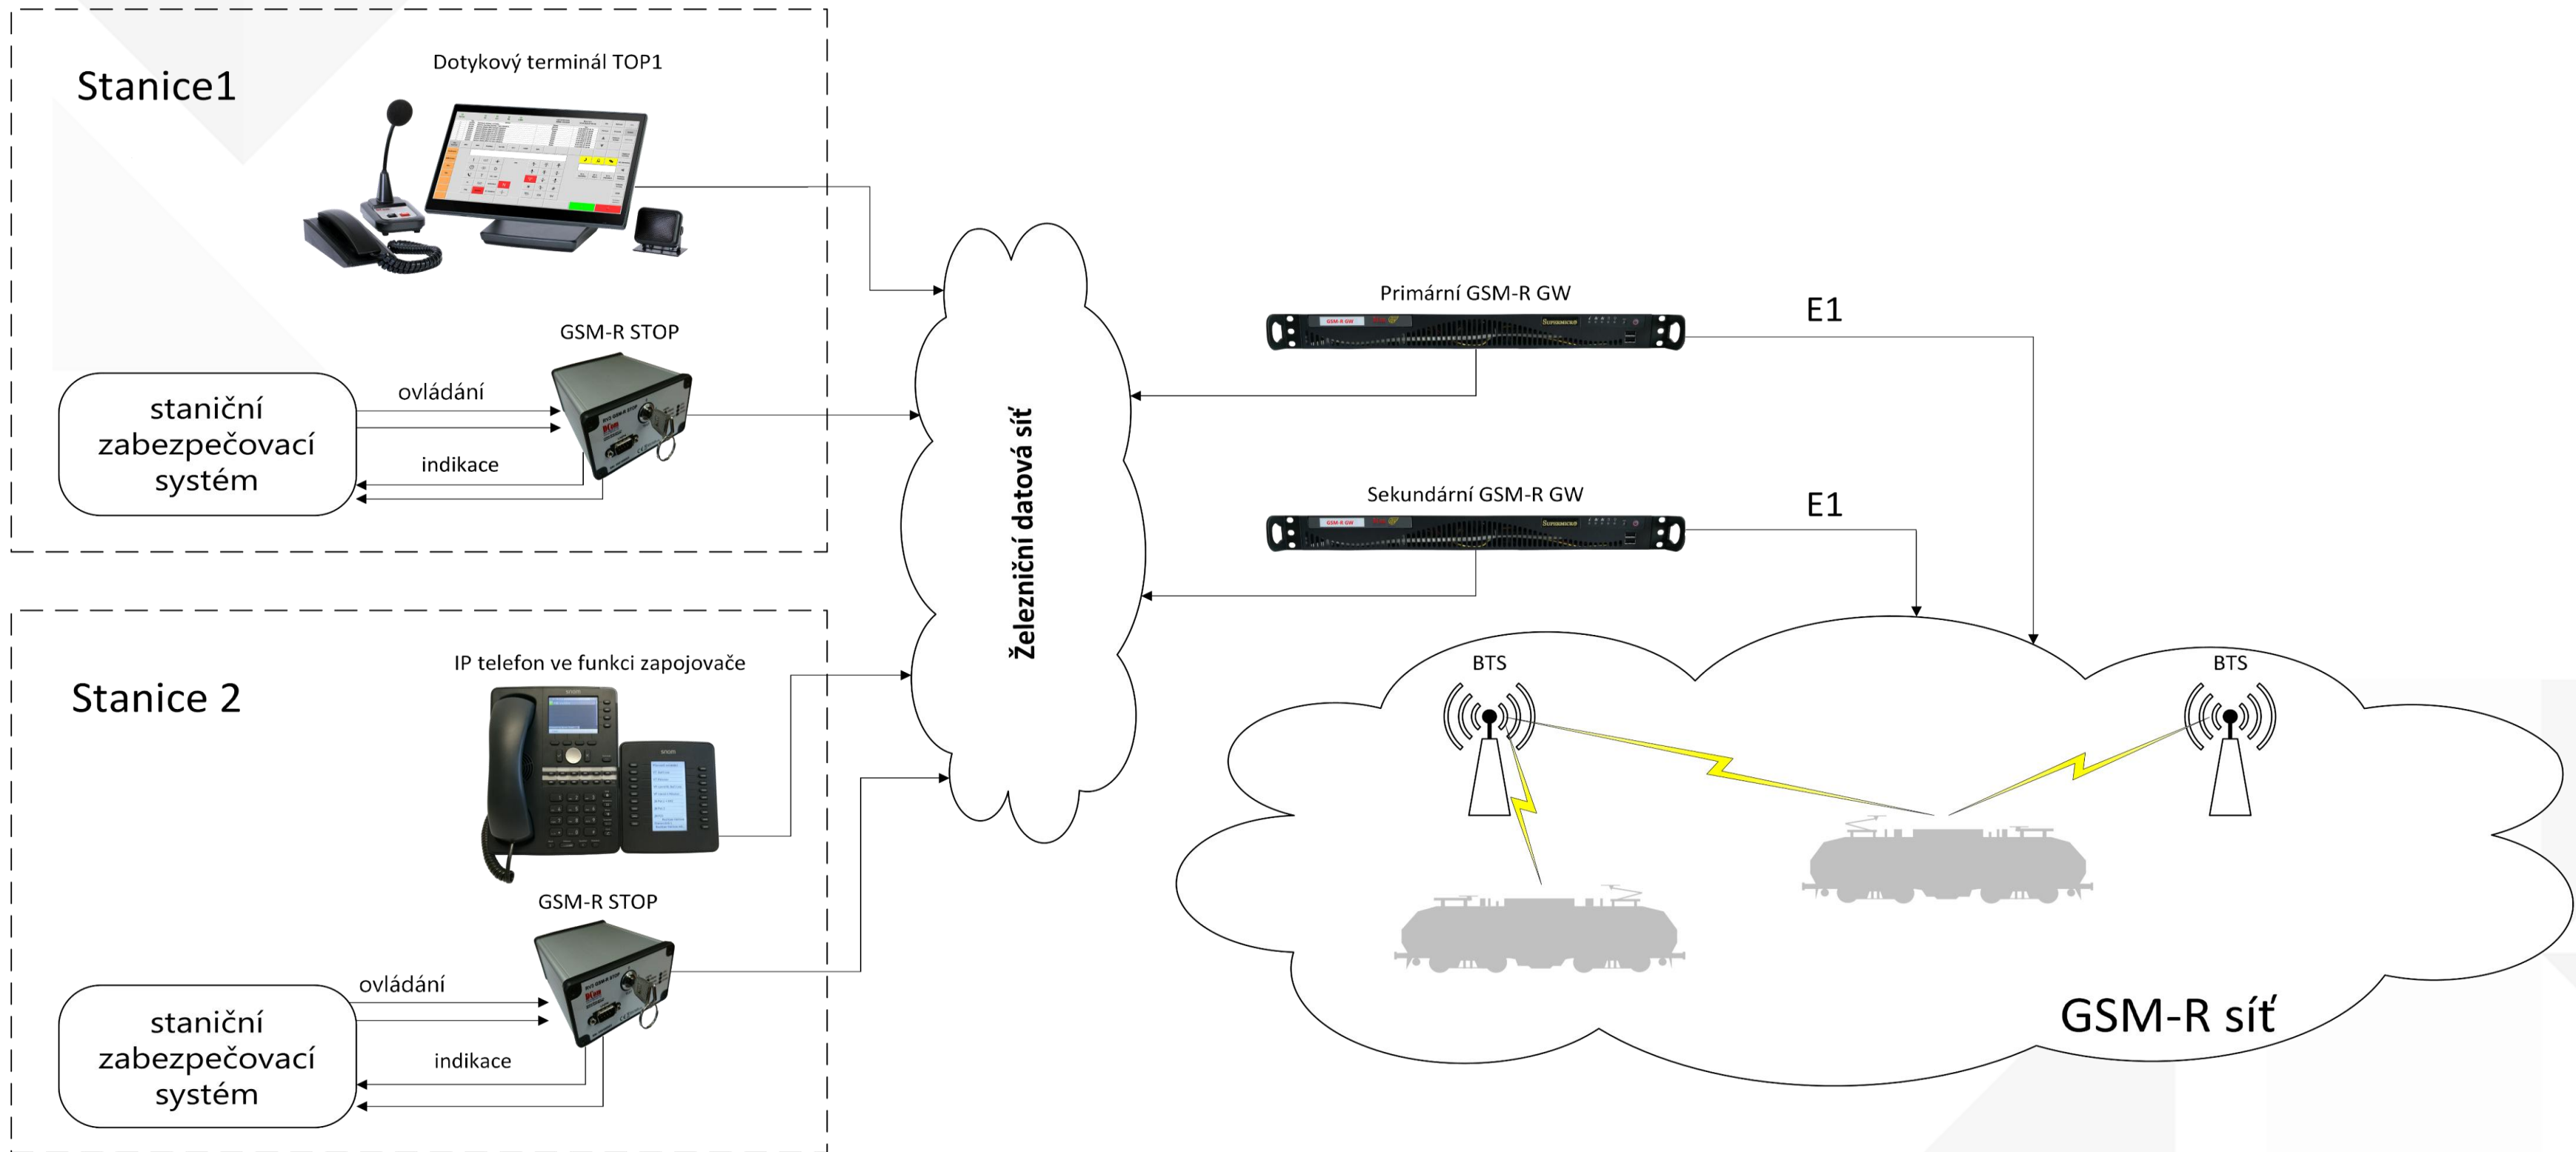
Stanice1

Dotykový terminál TOP1

GSM-R STOP

staniční zabezpečovací systém

ovládání

indikace

Železniční datová síť

Primární GSM-R GW

E1

Sekundární GSM-R GW

E1

Stanice 2

IP telefon ve funkci zapojovače

GSM-R STOP

staniční zabezpečovací systém

ovládání

indikace

BTS

BTS

GSM-R síť